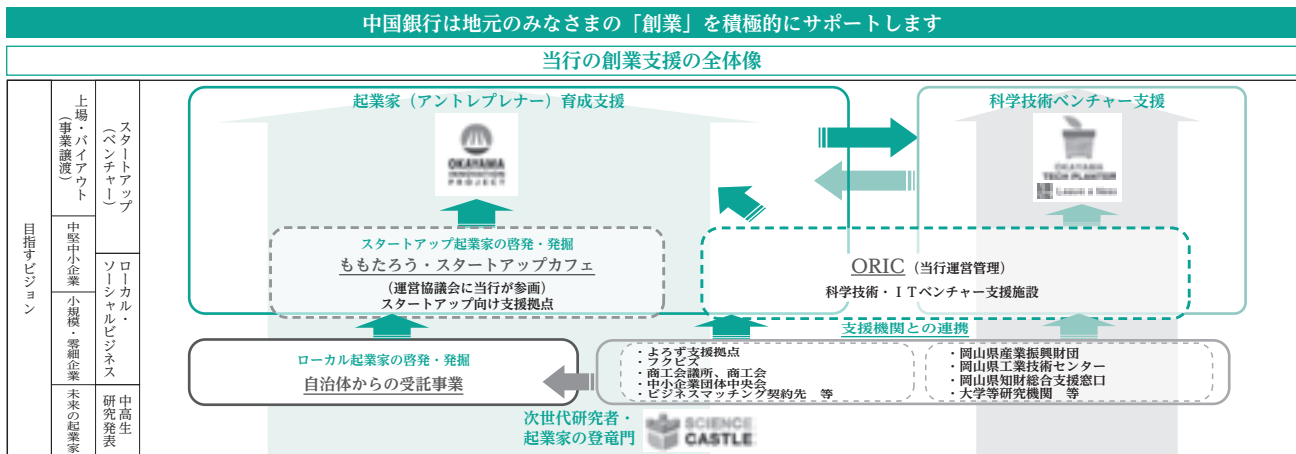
中国銀行は地元のみなさまの「創業」を積極的にサポートします

当行の創業支援の全体像

目指すビジョン

上場・バイアウト（事業譲渡）

スタートアップ（ベンチャー）

中堅中小企業

小規模・零細企業

ローカル・ソーシャルビジネス

未来の起業家

中高生研究発表

起業家（アントレプレナー）育成支援

OKAYAMA INNOVATION PROJECT

科学技術ベンチャー支援

OKAYAMA TECH PLANTER

Leave a Nest

スタートアップ起業家の啓発・発掘
ももたろう・スタートアップカフェ
（運営協議会に当行が参画）
スタートアップ向け支援拠点

ORIC（当行運営管理）
科学技術・ITベンチャー支援施設

支援機関との連携

ローカル起業家の啓発・発掘
自治体からの受託事業

・よろず支援拠点
・ラクビズ
・商工会議所、商工会
・中小企業団体中央会
・ビジネスマッチング契約先　等

・岡山県産業振興財団
・岡山県工業技術センター
・岡山県知財総合支援窓口
・大学等研究機関　等

次世代研究者・起業家の登竜門

SCIENCE CASTLE